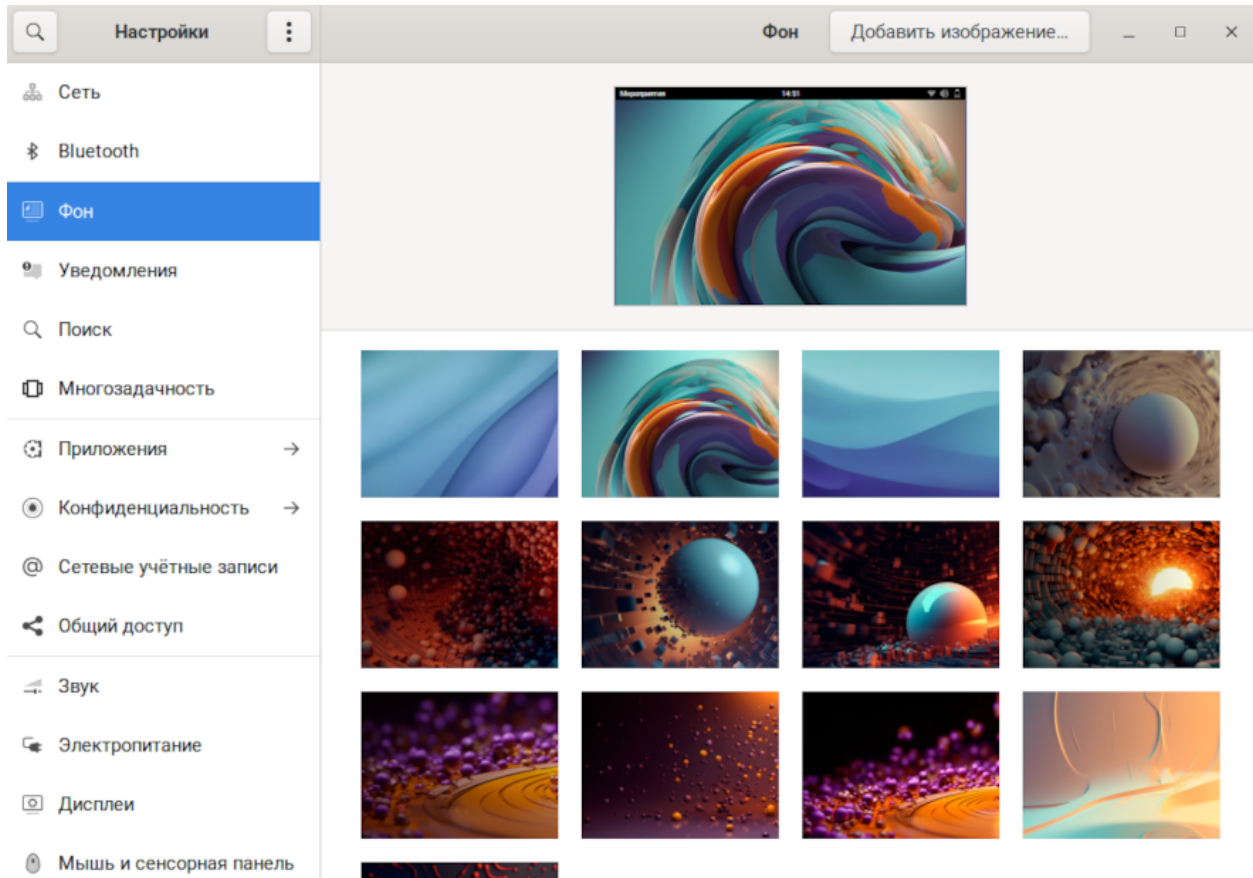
Настройки

Фон

Добавить изображение...

Сеть

Bluetooth

Фон

Уведомления

Поиск

Многозадачность

Приложения

Конфиденциальность

Сетевые учётные записи

Общий доступ

Звук

Электропитание

Дисплеи

Мышь и сенсорная панель

Мероприятия 14:51